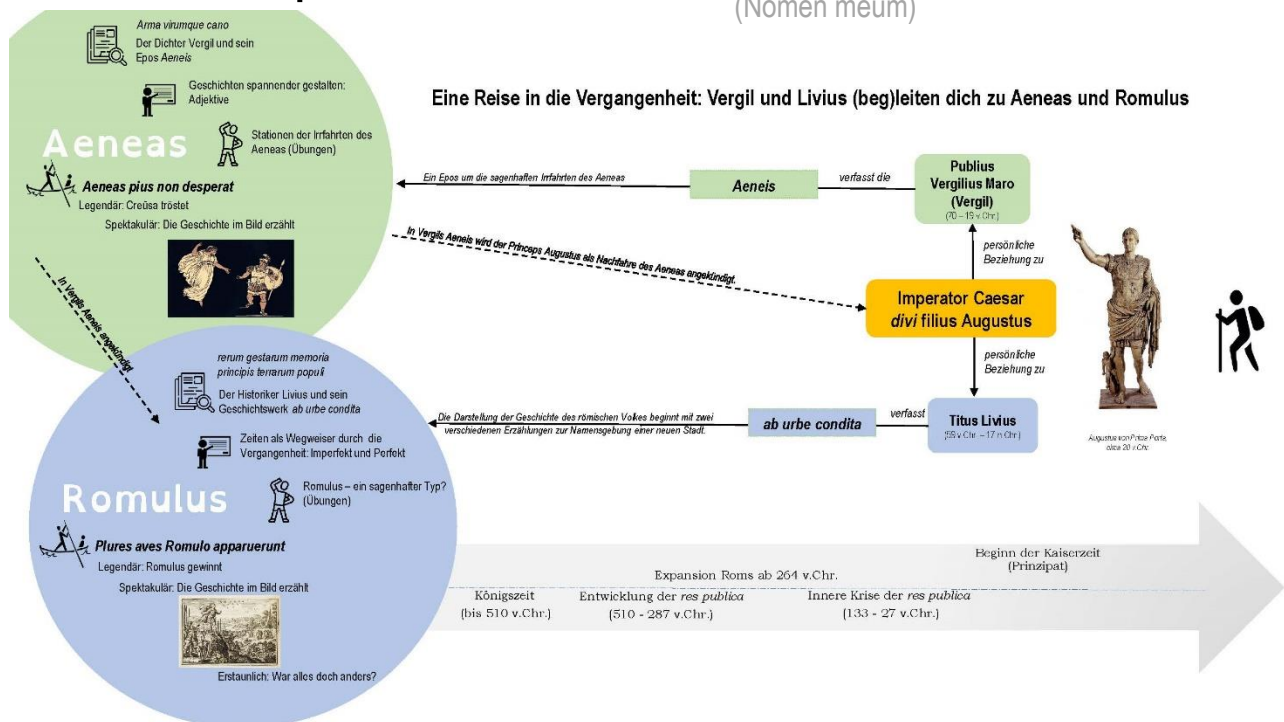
(Nomen meum)

Arma virumque cano
Der Dichter Vergil und sein Epos *Aeneis*

Geschichten spannender gestalten: Adjektive

Aeneas

Stationen der Irrfahrten des Aeneas (Übungen)

*Aeneas pius non desperat*
Legendär: Creüsa tröstet
Spektakulär: Die Geschichte im Bild erzählt

Eine Reise in die Vergangenheit: Vergil und Livius (beg)leiten dich zu Aeneas und Romulus

Ein Epos um die sagenhaften Irrfahrten des Aeneas

Aeneis

verfasst die

Publius Vergilius Maro (Vergil)
(70 – 19 v.Chr.)

In Vergils Aeneis wird der Princeps Augustus als Nachfahre des Aeneas angekündigt.

persönliche Beziehung zu

Imperator Caesar *divi* filius Augustus

persönliche Beziehung zu

In Vergils Aeneis angekündigt

rerum gestarum memoria principis terrarum populi
Der Historiker Livius und sein Geschichtswerk *ab urbe condita*

Die Darstellung der Geschichte des römischen Volkes beginnt mit zwei verschiedenen Erzählungen zur Namensgebung einer neuen Stadt.

ab urbe condita

verfasst

Titus Livius
(59 v.Chr. – 17 n.Chr.)

Augustus von Prima Porta, circa 20 v.Chr.

Zeiten als Wegweiser durch die Vergangenheit: Imperfekt und Perfekt

Romulus

Romulus – ein sagenhafter Typ? (Übungen)

*Plures aves Romulo apparuerunt*
Legendär: Romulus gewinnt
Spektakulär: Die Geschichte im Bild erzählt

Erstaunlich: War alles doch anders?

Beginn der Kaiserzeit (Prinzipat)

Expansion Roms ab 264 v.Chr.

Königszeit (bis 510 v.Chr.)

Entwicklung der *res publica* (510 - 287 v.Chr.)

Innere Krise der *res publica* (133 - 27 v.Chr.)